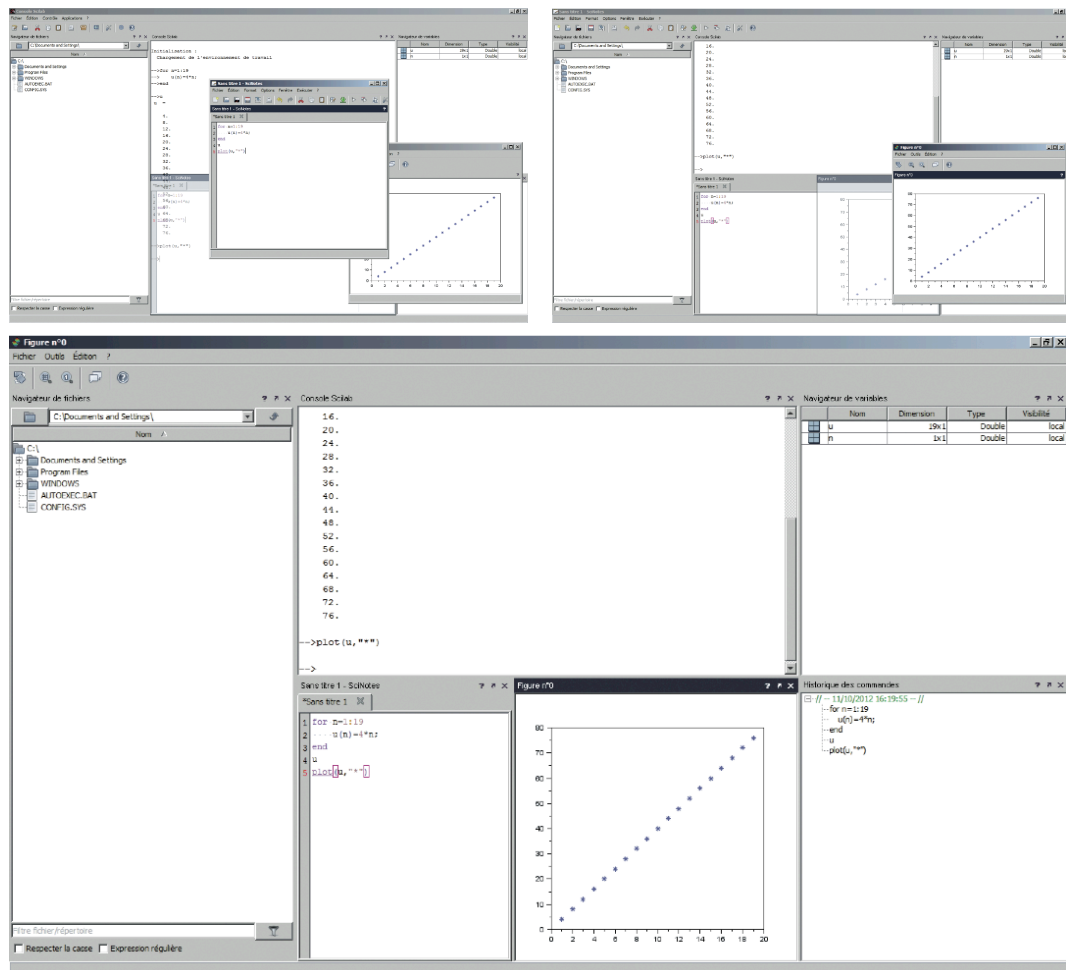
Console Scilab
Fichier Édition Contrôle Applications ?
Navigateur de fichiers
C:\Documents and Settings\
Nom
C:\
Documents and Settings
Program Files
WINDOWS
AUTOEXEC.BAT
CONFIG.SYS
Console Scilab
Initialisation :
Chargement de l'environnement de travail
-->for n=1:19
--> u(n)=4*n;
-->end
-->u
u =
4.
8.
12.
16.
20.
24.
28.
32.
36.
Navigateur de variables
Nom Dimension Type Visibilité
u 19x1 Double local
n 1x1 Double local
Sans titre 1 - SciNotes
Fichier Édition Format Options Fenêtre Exécuter ?
Sans titre 1 - SciNotes
*Sans titre 1
for n=1:19
u(n)=4*n
end
u
plot(u,"*")
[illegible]
Respecter la casse Expression régulière

Sans titre 1 - SciNotes
Fichier Édition Format Options Fenêtre Exécuter ?
Navigateur de fichiers
C:\Documents and Settings\
Nom
C:\
Documents and Settings
Program Files
WINDOWS
AUTOEXEC.BAT
CONFIG.SYS
16.
20.
24.
28.
32.
36.
40.
44.
48.
52.
56.
60.
64.
68.
72.
76.
-->plot(u,"*")
-->
Sans titre 1
for n=1:19
u(n)=4*n
end
u
plot(u,"*")
Figure n°0
Figure n°0
Fichier Outils Édition ?
Figure n°0
Respecter la casse Expression régulière

Figure n°0
Fichier Outils Édition ?
Navigateur de fichiers
C:\Documents and Settings\
Nom
C:\
Documents and Settings
Program Files
WINDOWS
AUTOEXEC.BAT
CONFIG.SYS
Console Scilab
16.
20.
24.
28.
32.
36.
40.
44.
48.
52.
56.
60.
64.
68.
72.
76.
-->plot(u,"*")
-->
Navigateur de variables
| Nom | Dimension | Type | Visibilité |
|---|---|---|---|
| u | 19x1 | Double | local |
| n | 1x1 | Double | local |

Sans titre 1 - SciNotes
*Sans titre 1
1 for n=1:19
2 u(n)=4*n;
3 end
4 u
5 plot(u,"*")
Figure n°0
0 10 20 30 40 50 60 70 80
0 2 4 6 8 10 12 14 16 18 20
Historique des commandes
// -- 11/10/2012 16:19:55 -- //
for n=1:19
u(n)=4*n;
end
u
plot(u,"*")
Filtre fichier/répertoire
Respecter la casse Expression régulière